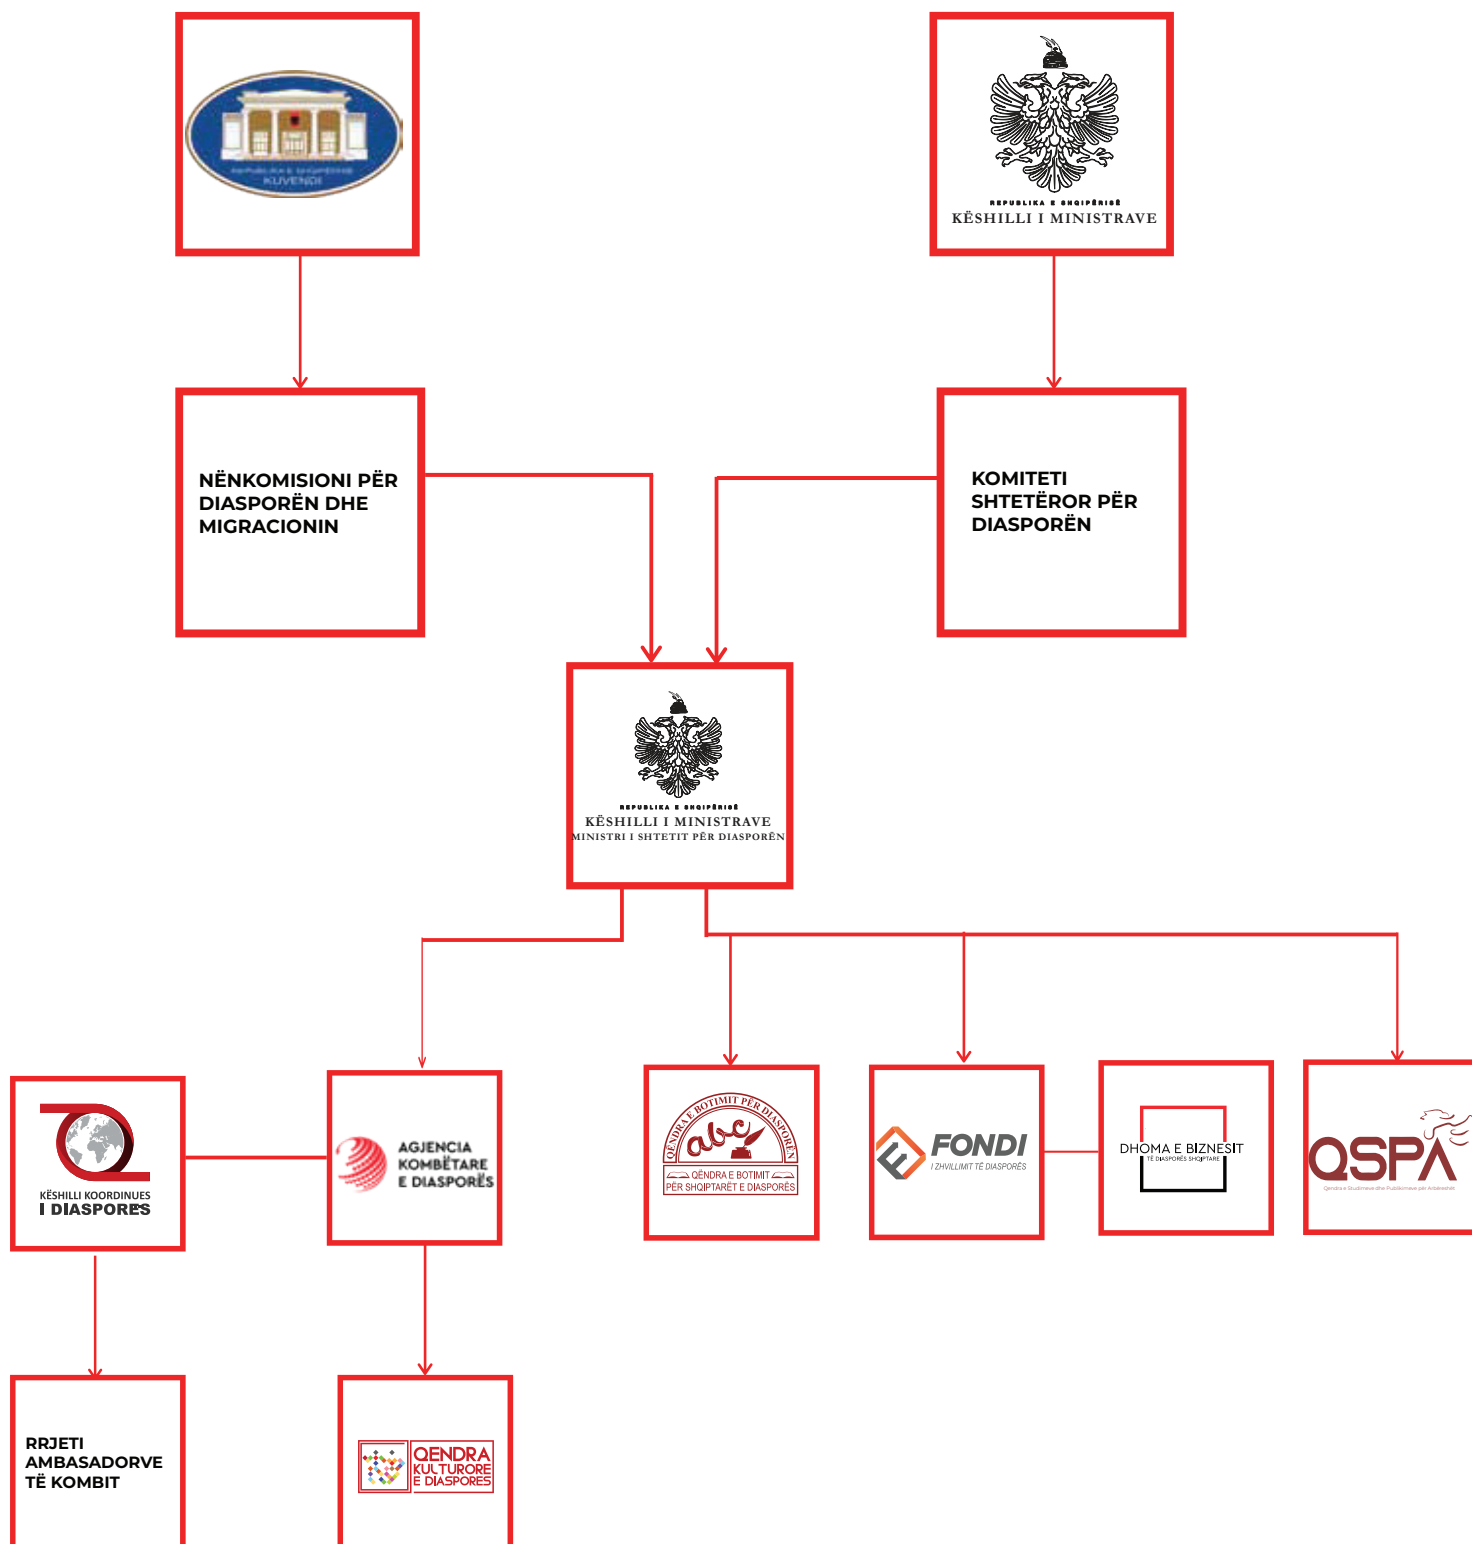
REPUBLIKA E SHQIPËRISË
KUVENDI

REPUBLIKA E SHQIPËRISË
KËSHILLI I MINISTRAVE

NËNKOMISIONI PËR DIASPORËN DHE MIGRACIONIN

KOMITETI SHTETËROR PËR DIASPORËN

REPUBLIKA E SHQIPËRISË
KËSHILLI I MINISTRAVE
MINISTRI I SHTETIT PËR DIASPORËN

KËSHILLI KOORDINUES I DIASPORËS

AGJENCIA KOMBËTARE E DIASPORËS

QËNDRA E BOTIMIT PËR DIASPORËN
abc
QËNDRA E BOTIMIT PËR SHQIPTARËT E DIASPORËS

FONDI
I ZHVILLIMIT TË DIASPORËS

DHOMA E BIZNESIT
TË DIASPORËS SHQIPTARE

QSPA
Qendra e Studimeve dhe Publikimeve për Arbëreshët

RRJETI AMBASADORVE TË KOMBIT

QENDRA KULTURORE E DIASPORËS